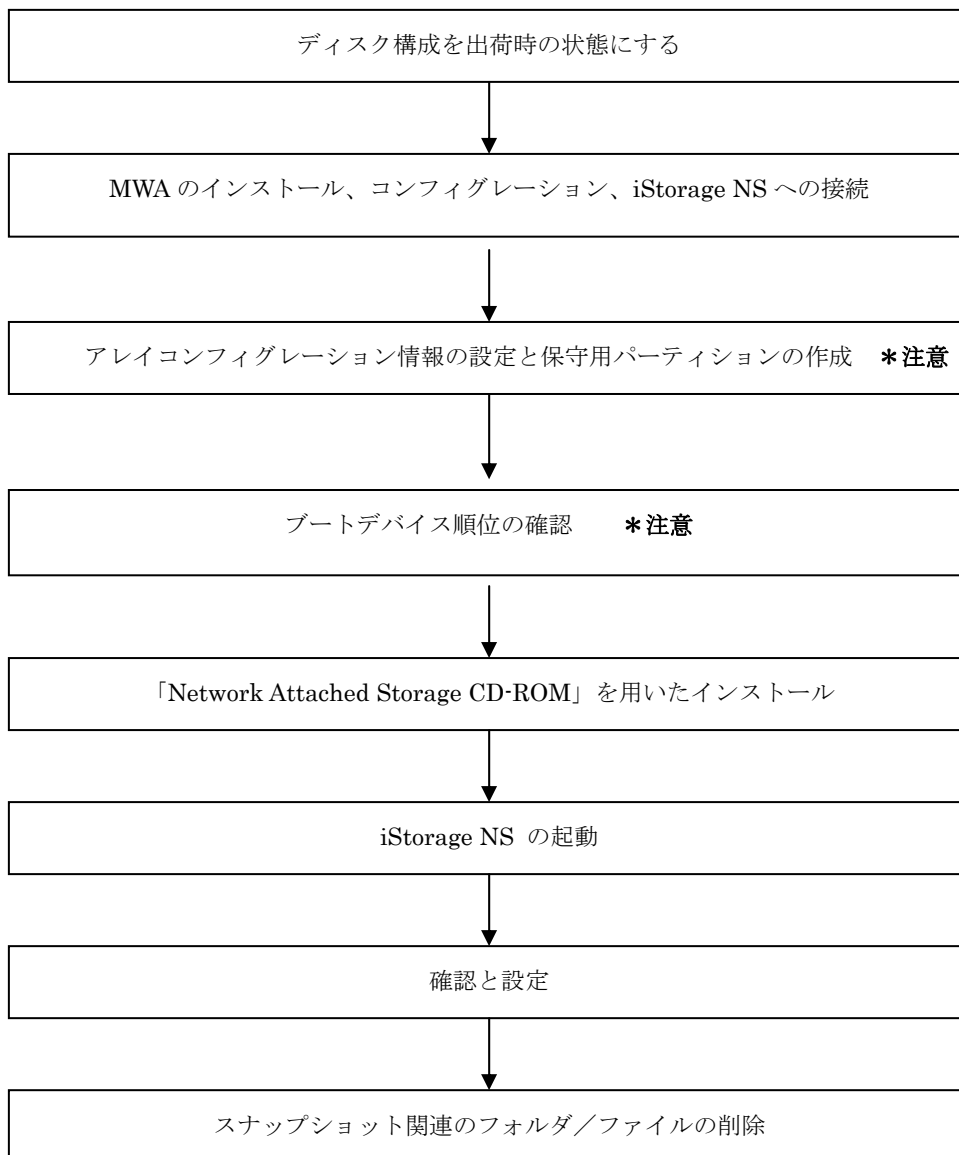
ディスク構成を出荷時の状態にする

MWA のインストール、コンフィグレーション、iStorage NS への接続

アレイコンフィグレーション情報の設定と保守用パーティションの作成 ＊注意

ブートデバイス順位の確認 ＊注意

「Network Attached Storage CD-ROM」を用いたインストール

iStorage NS の起動

確認と設定

スナップショット関連のフォルダ／ファイルの削除